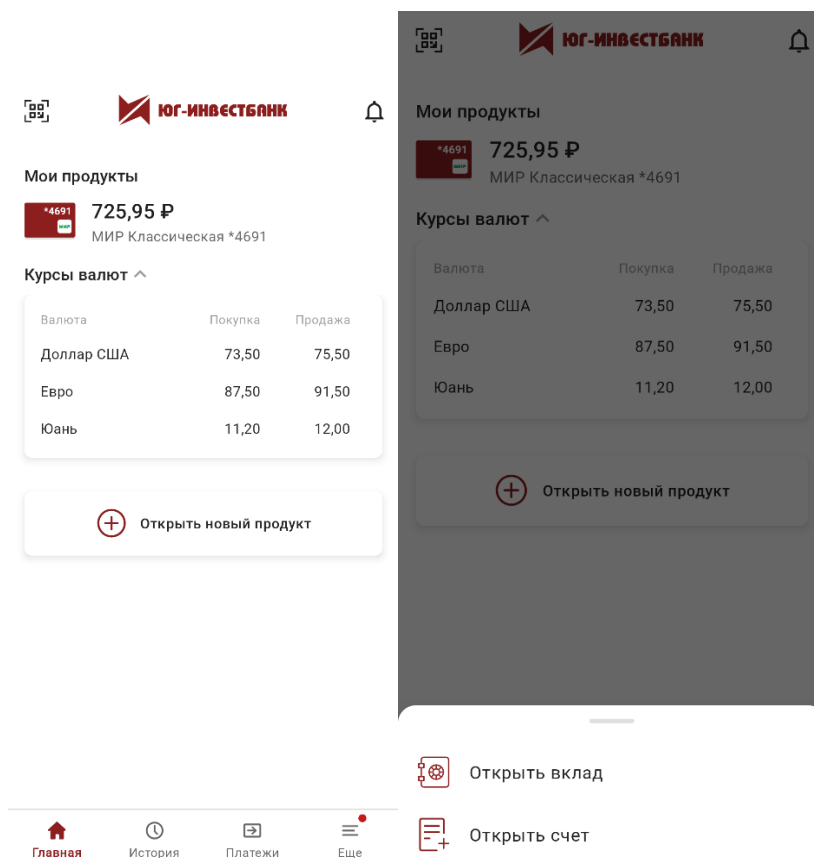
ЮГ-ИНВЕСТБАНК

Мои продукты

*4691 МИР

725,95 ₽

МИР Классическая *4691

Курсы валют

| Валюта | Покупка | Продажа |
|---|---|---|
| Доллар США | 73,50 | 75,50 |
| Евро | 87,50 | 91,50 |
| Юань | 11,20 | 12,00 |

Открыть новый продукт

Главная История Платежи Еще

ЮГ-ИНВЕСТБАНК

Мои продукты

*4691 МИР

725,95 ₽

МИР Классическая *4691

Курсы валют

| Валюта | Покупка | Продажа |
|---|---|---|
| Доллар США | 73,50 | 75,50 |
| Евро | 87,50 | 91,50 |
| Юань | 11,20 | 12,00 |

Открыть новый продукт

Открыть вклад

Открыть счет